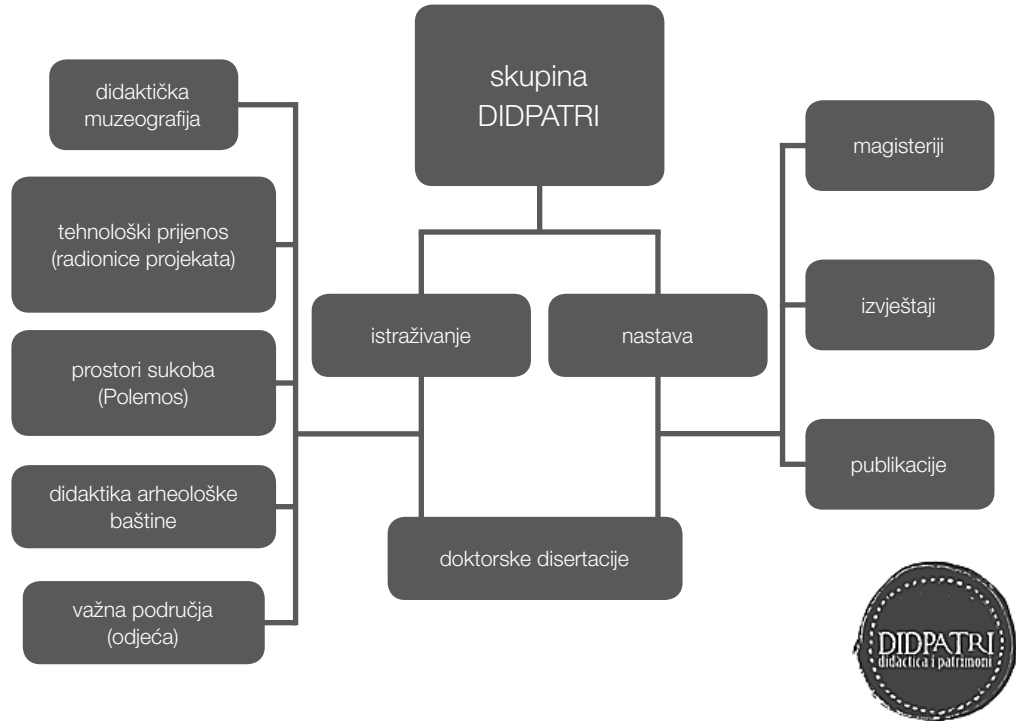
skupina DIDPATRI

didaktička muzeografija

tehnološki prijenos (radionice projekata)

prostori sukoba (Polemos)

didaktika arheološke baštine

važna područja (odjeća)

istraživanje

nastava

doktorske disertacije

magisteriji

izvještaji

publikacije

DIDPATRI
didactica i patrimoni